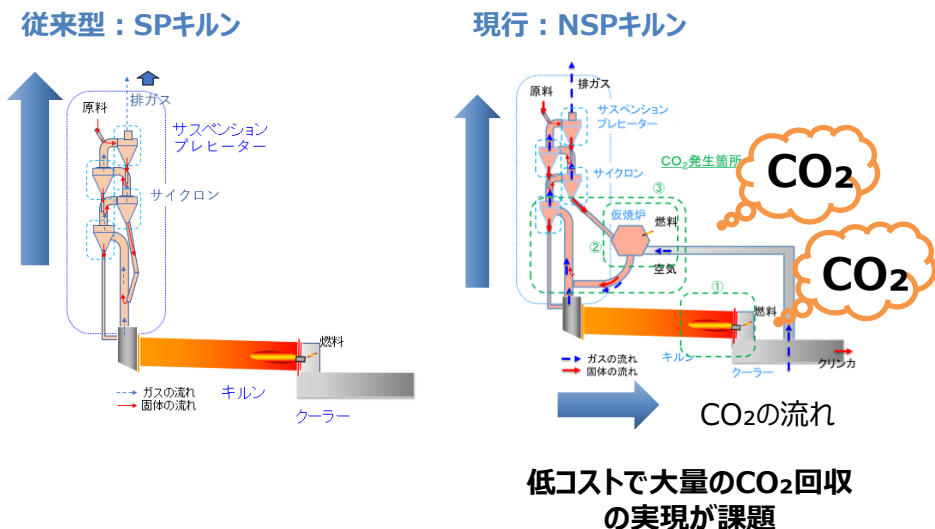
従来型：SPキルン

排ガス
原料
サスペンション
プレヒーター
サイクロン
燃料
ガスの流れ
固体の流れ
キルン
クーラー

現行：NSPキルン

排ガス
原料
サスペンション
プレヒーター
$CO_2$発生箇所
サイクロン
③
仮焼炉
燃料
②
空気
①
燃料
ガスの流れ
固体の流れ
キルン
クーラー
クリンカ

$CO_2$

$CO_2$

$CO_2$の流れ

低コストで大量の$CO_2$回収
の実現が課題